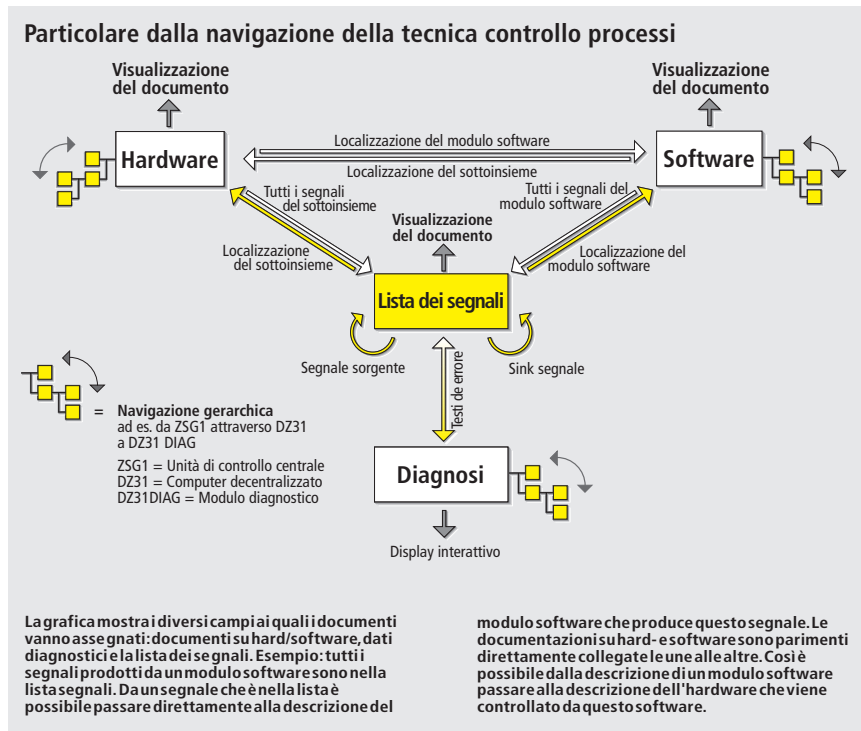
Particolare dalla navigazione della tecnica controllo processi

Visualizzazione del documento

Visualizzazione del documento

Hardware

Localizzazione del modulo software

Localizzazione del sottoinsieme

Software

Tutti i segnali del sottoinsieme

Visualizzazione del documento

Tutti i segnali del modulo software

Localizzazione del sottoinsieme

Localizzazione del modulo software

Lista dei segnali

Segnale sorgente

Sink segnale

Testi di errore

= Navigazione gerarchica ad es. da ZSG1 attraverso DZ31 a DZ31 DIAG

ZSG1 = Unità di controllo centrale
DZ31 = Computer decentralizzato
DZ31DIAG = Modulo diagnostico

Diagnosi

Display interattivo

La grafica mostra i diversi campi ai quali i documenti vanno assegnati: documenti su hard/software, dati diagnostici e la lista dei segnali. Esempio: tutti i segnali prodotti da un modulo software sono nella lista segnali. Da un segnale che è nella lista è possibile passare direttamente alla descrizione del modulo software che produce questo segnale. Le documentazioni su hard- e software sono parimenti direttamente collegate le une alle altre. Così è possibile dalla descrizione di un modulo software passare alla descrizione dell'hardware che viene controllato da questo software.